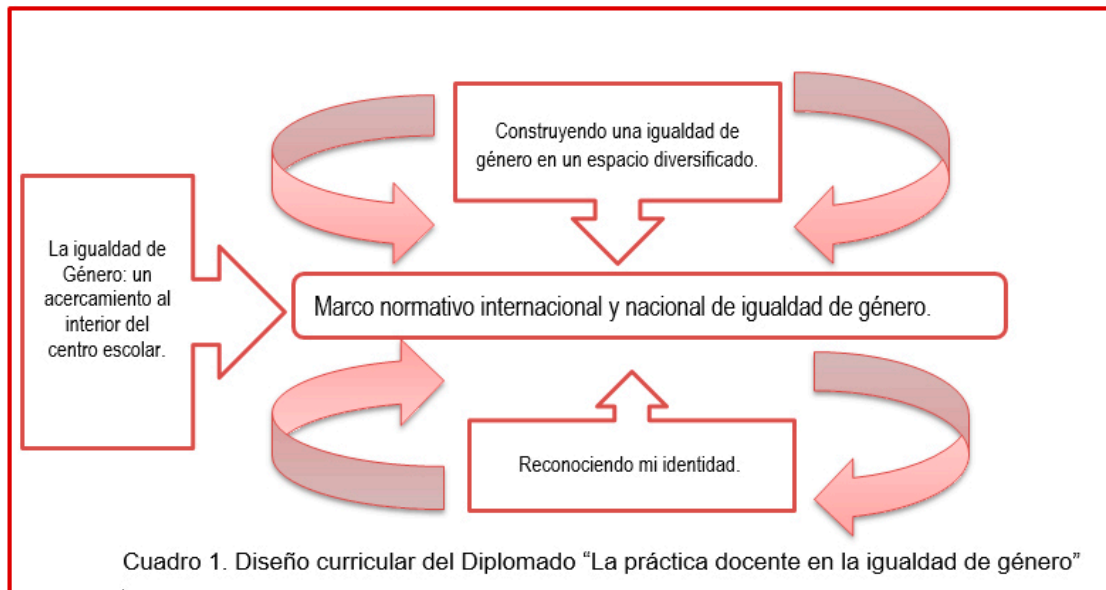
Construyendo una igualdad de género en un espacio diversificado.

La igualdad de Género: un acercamiento al interior del centro escolar.

Marco normativo internacional y nacional de igualdad de género.

Reconociendo mi identidad.

Cuadro 1. Diseño curricular del Diplomado “La práctica docente en la igualdad de género”